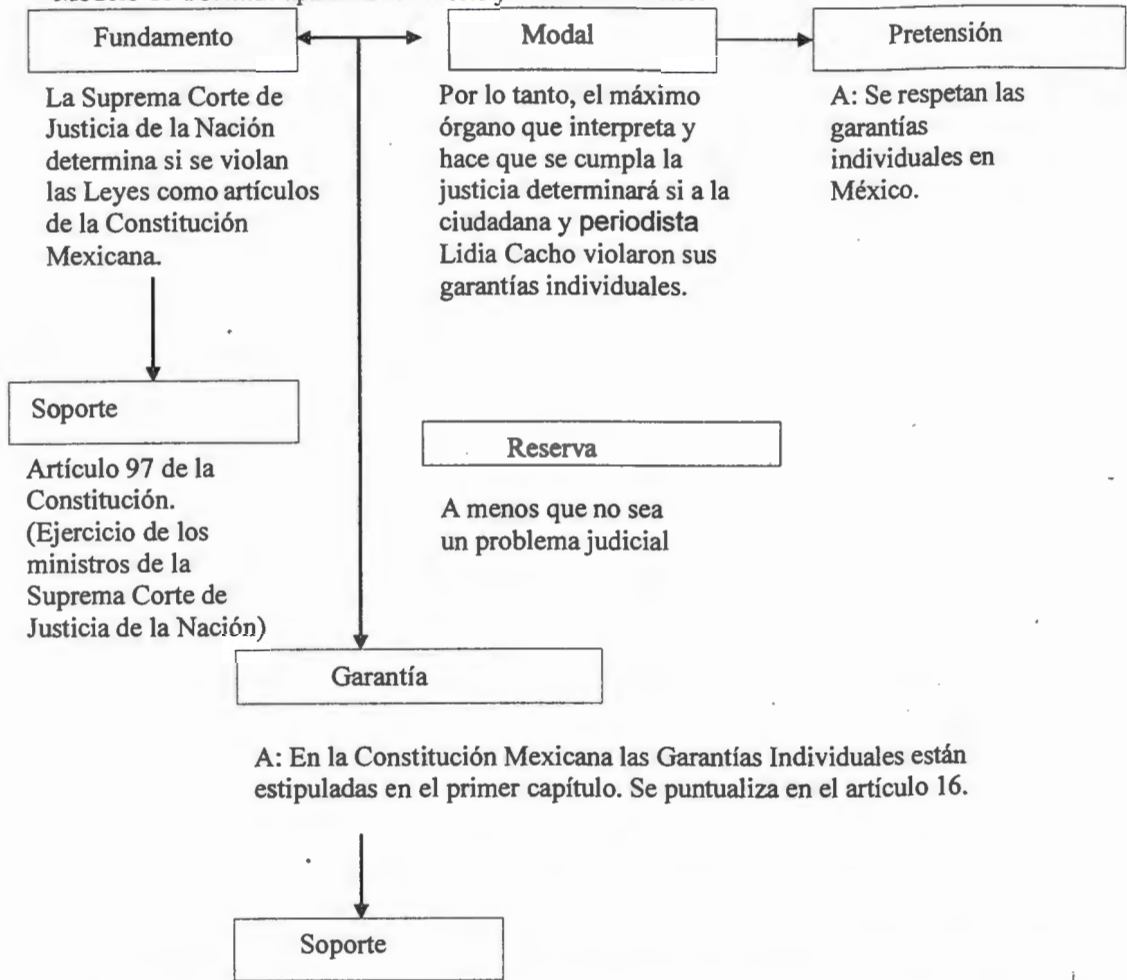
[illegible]

Fundamento

La Suprema Corte de Justicia de la Nación determina si se violan las Leyes como artículos de la Constitución Mexicana.

Modal

Por lo tanto, el máximo órgano que interpreta y hace que se cumpla la justicia determinará si a la ciudadana y periodista Lidia Cacho violaron sus garantías individuales.

Pretensión

A: Se respetan las garantías individuales en México.

Soporte

Artículo 97 de la Constitución. (Ejercicio de los ministros de la Suprema Corte de Justicia de la Nación)

Reserva

A menos que no sea un problema judicial

Garantía

A: En la Constitución Mexicana las Garantías Individuales están estipuladas en el primer capítulo. Se puntualiza en el artículo 16.

Soporte